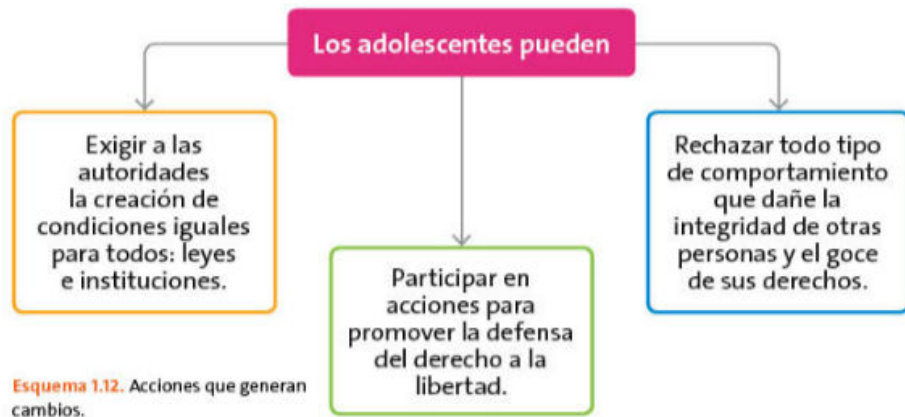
Los adolescentes pueden

Exigir a las autoridades la creación de condiciones iguales para todos: leyes e instituciones.

Participar en acciones para promover la defensa del derecho a la libertad.

Rechazar todo tipo de comportamiento que dañe la integridad de otras personas y el goce de sus derechos.

Esquema 1.12. Acciones que generan cambios.